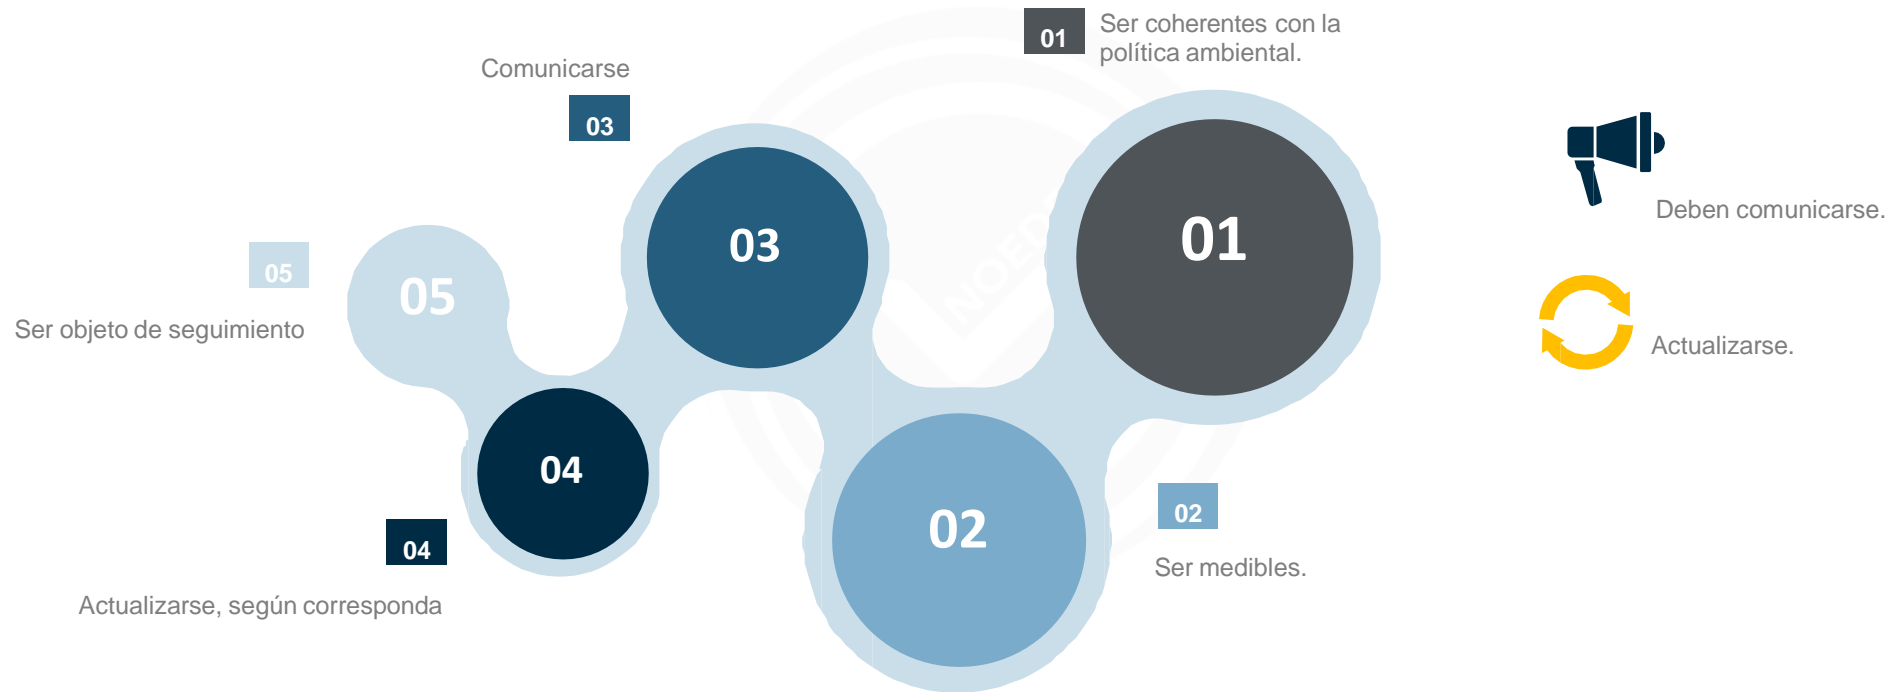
01 Ser coherentes con la política ambiental.

Comunicarse

03

Deben comunicarse.

05

05

Ser objeto de seguimiento

03

01

Actualizarse.

04

04

Actualizarse, según corresponda

02

02

Ser medibles.